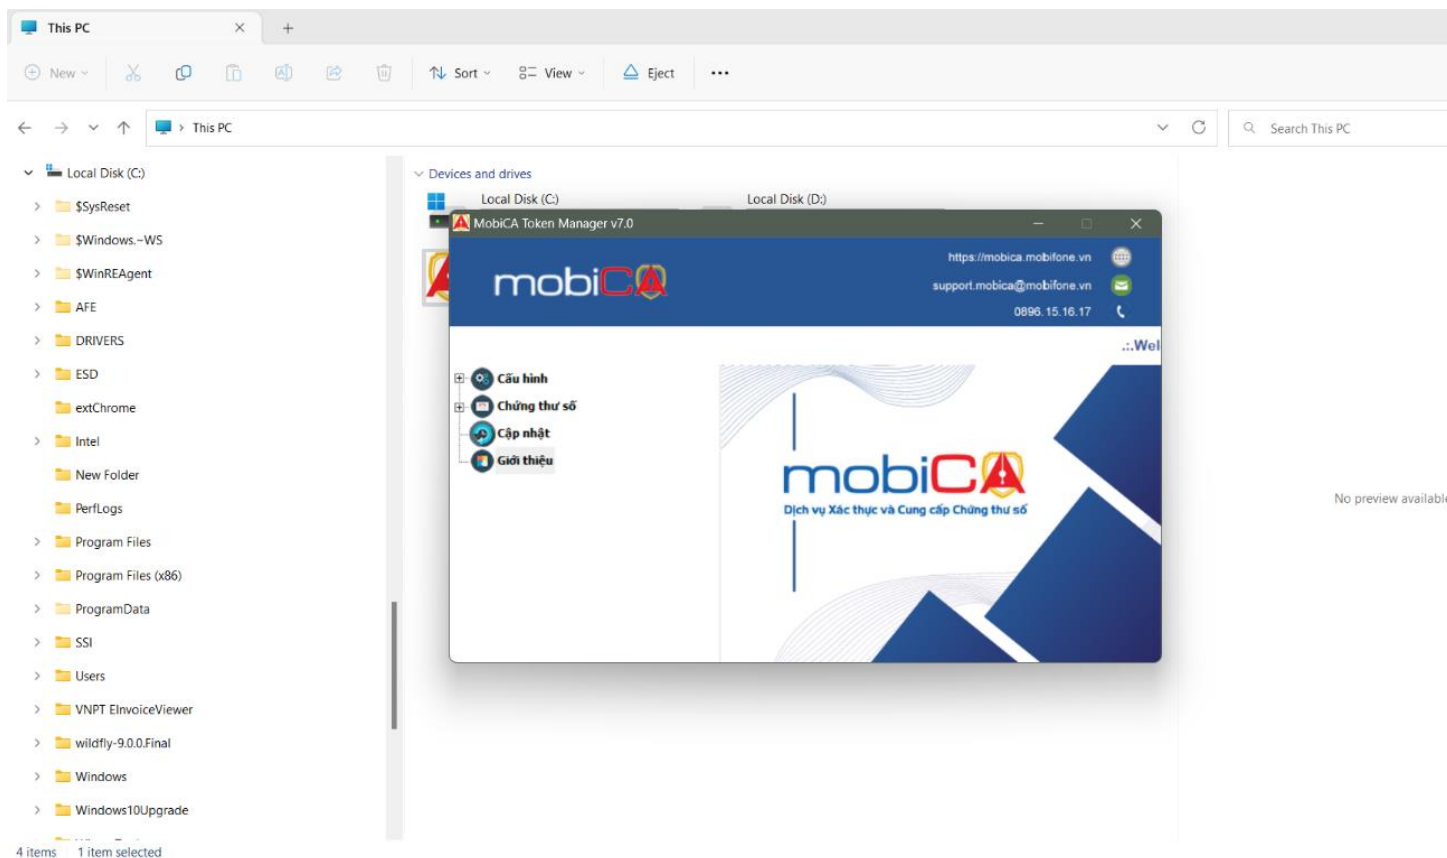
This PC
New
Sort
View
Eject
...
This PC
Search This PC

Local Disk (C:)
$SysReset
$Windows.~WS
$WinREAgent
AFE
DRIVERS
ESD
extChrome
Intel
New Folder
PerfLogs
Program Files
Program Files (x86)
ProgramData
SSI
Users
VNPT EInvoiceViewer
wildfly-9.0.0.Final
Windows
Windows10Upgrade

Devices and drives
Local Disk (C:)
Local Disk (D:)

MobiCA Token Manager v7.0
mobiCA
https://mobica.mobifone.vn
support.mobica@mobifone.vn
0896.15.16.17
.:.Wel
Cấu hình
Chứng thư số
Cập nhật
Giới thiệu
mobiCA
Dịch vụ Xác thực và Cung cấp Chứng thư số

No preview available

4 items 1 item selected